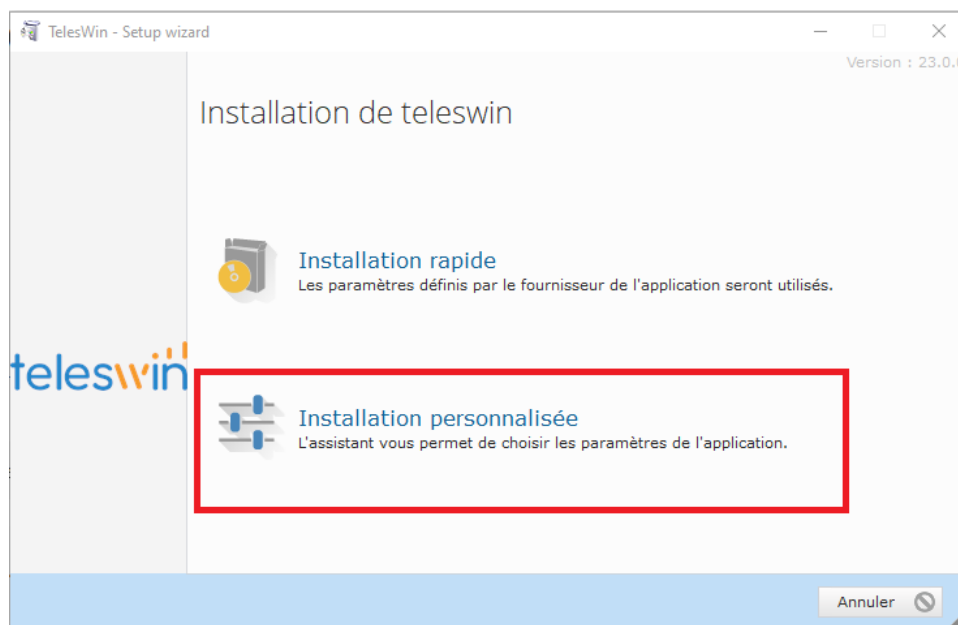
TelesWin - Setup wizard

Version : 23.0.

Installation de teleswin

Installation rapide
Les paramètres définis par le fournisseur de l'application seront utilisés.

teleswin

Installation personnalisée
L'assistant vous permet de choisir les paramètres de l'application.

Annuler